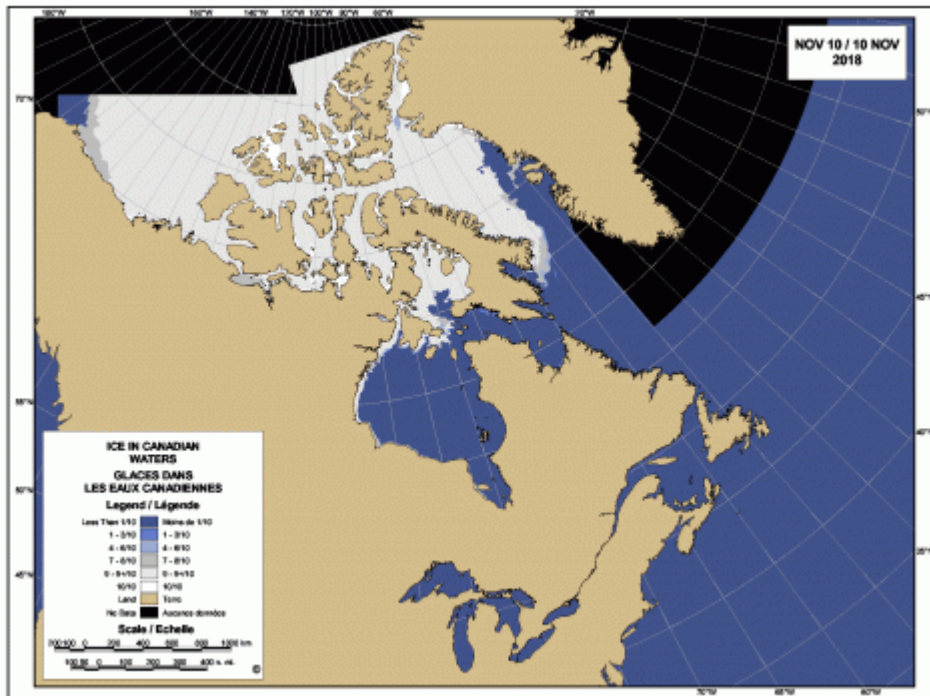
NOV 10 / 10 NOV
2018

ICE IN CANADIAN WATERS
GLACES DANS LES EAUX CANADIENNES
Legend / Légende

| | |
|---|---|
| Less Than 1/10 | Moins de 1/10 |
| 1 - 3/10 | 1 - 3/10 |
| 4 - 6/10 | 4 - 6/10 |
| 7 - 8/10 | 7 - 8/10 |
| 9 - 9+/10 | 9 - 9+/10 |
| 10/10 | 10/10 |
| Land | Terre |
| No Data | Aucunes données |

Scale / Echelle
200 100 0 200 400 600 800 1000 km
100 50 0 100 200 300 400 n. mi.
©

180°W 160°W 140°W 120°W 100°W 80°W 60°W 20°W
70°N 60°N 55°N 50°N 45°N
50°N 45°N 40°N 35°N
70°W 65°W 60°W